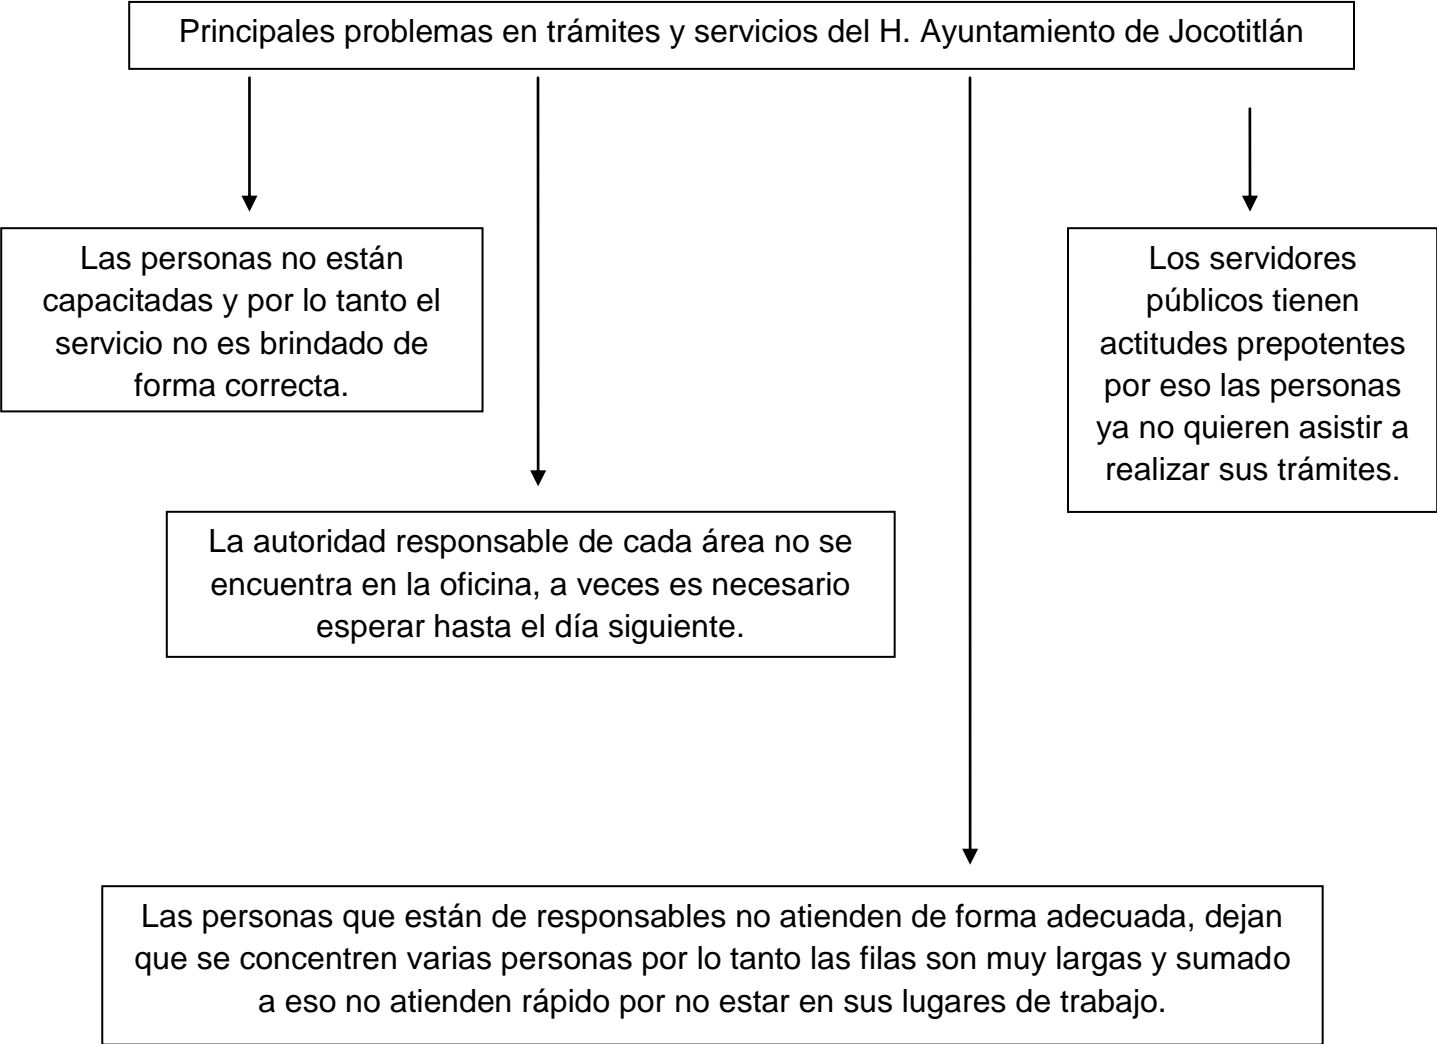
Principales problemas en trámites y servicios del H. Ayuntamiento de Jocotitlán

Las personas no están capacitadas y por lo tanto el servicio no es brindado de forma correcta.

Los servidores públicos tienen actitudes prepotentes por eso las personas ya no quieren asistir a realizar sus trámites.

La autoridad responsable de cada área no se encuentra en la oficina, a veces es necesario esperar hasta el día siguiente.

Las personas que están de responsables no atienden de forma adecuada, dejan que se concentren varias personas por lo tanto las filas son muy largas y sumado a eso no atienden rápido por no estar en sus lugares de trabajo.